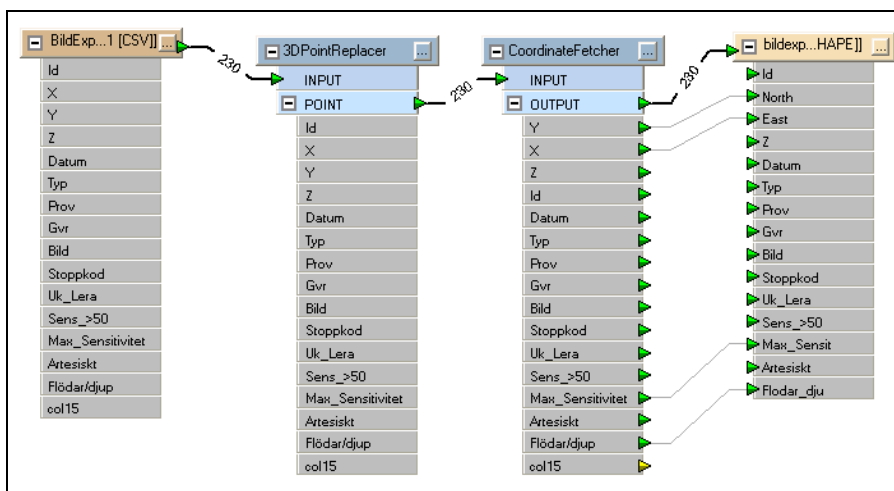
BildExp...1 [CSV]]
Id
X
Y
Z
Datum
Typ
Prov
Gvr
Bild
Stoppkod
Uk_Lera
Sens_>50
Max_Sensitivitet
Artesiskt
Flödar/djup
col15

230

3DPointReplacer
INPUT
POINT
Id
X
Y
Z
Datum
Typ
Prov
Gvr
Bild
Stoppkod
Uk_Lera
Sens_>50
Max_Sensitivitet
Artesiskt
Flödar/djup
col15

230

CoordinateFetcher
INPUT
OUTPUT
Y
X
Z
Id
Datum
Typ
Prov
Gvr
Bild
Stoppkod
Uk_Lera
Sens_>50
Max_Sensitivitet
Artesiskt
Flödar/djup
col15

230

bildexp...HAPE]]
Id
North
East
Z
Datum
Typ
Prov
Gvr
Bild
Stoppkod
Uk_Lera
Sens_>50
Max_Sensit
Artesiskt
Flodar_dju